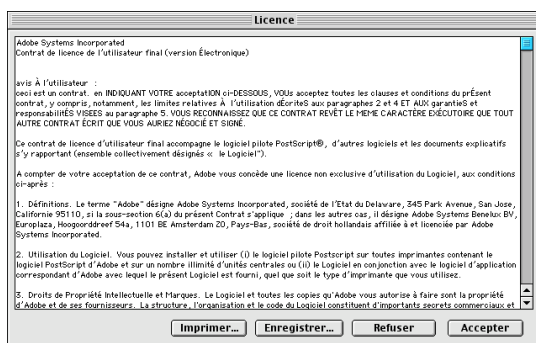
Licence

Adobe Systems Incorporated
Contrat de licence de l'utilisateur final (version Électronique)

avis À l'utilisateur :
ceci est un contrat. en INDIQUANT VOTRE acceptatION ci-DESSOUS, VOUs acceptez toutes les clauses et conditions du prÉsent contrat, y compris, notamment, les limites relatives À l'utilisation dÉcritEs aux paragraphes 2 et 4 ET AUX garantieS et responsabilitÉS VISEES au paragraphe 5. VOUS RECONNAISSEZ QUE CE CONTRAT REVÊT LE MEME CARACTÈRE EXÉCUTOIRE QUE TOUT AUTRE CONTRAT ÉCRIT QUE VOUS AURIEZ NÉGOCIÉ ET SIGNÉ.

Ce contrat de licence d'utilisateur final accompagne le logiciel pilote PostScript®, d'autres logiciels et les documents explicatifs s'y rapportant (ensemble collectivement désignés « le Logiciel").

A compter de votre acceptation de ce contrat, Adobe vous concède une licence non exclusive d'utilisation du Logiciel, aux conditions ci-après :

1. Définitions. Le terme "Adobe" désigne Adobe Systems Incorporated, société de l'Etat du Delaware, 345 Park Avenue, San Jose, Californie 95110, si la sous-section 6(a) du présent Contrat s'applique ; dans les autres cas, il désigne Adobe Systems Benelux BV, Europlaza, Hoogoorddreef 54a, 1101 BE Amsterdam ZO, Pays-Bas, société de droit hollandais affiliée à et licenciée par Adobe Systems Incorporated.

2. Utilisation du Logiciel. Vous pouvez installer et utiliser (i) le logiciel pilote Postscript sur toutes imprimantes contenant le logiciel PostScript d'Adobe et sur un nombre illimité d'unités centrales ou (ii) le Logiciel en conjonction avec le logiciel d'application correspondant d'Adobe avec lequel le présent Logiciel est fourni, quel que soit le type d'imprimante que vous utilisez.

3. Droits de Propriété Intellectuelle et Marques. Le Logiciel et toutes les copies qu'Adobe vous autorise à faire sont la propriété d'Adobe et de ses fournisseurs. La structure, l'organisation et le code du Logiciel constituent d'importants secrets commerciaux et

Imprimer... Enregistrer... Refuser Accepter